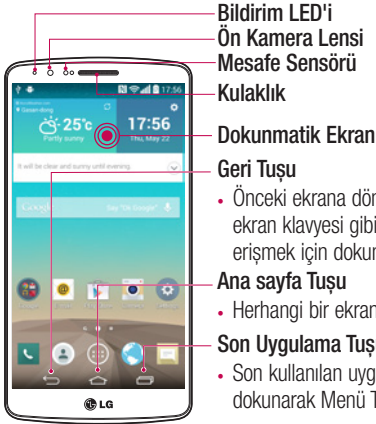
Bildirim LED'i
Ön Kamera Lensi
Mesafe Sensörü
Kulaklık

17:56
Seoul
25°c
Partly sunny
17:56
Thu, May 22
It will be clear and sunny until evening
Google
Say "Ok Google"

Dokunmatik Ekran
Geri Tuşu
• Önceki ekrana dön ekran klavyesi gibi erişmek için dokun
Ana sayfa Tuşu
• Herhangi bir ekran
Son Uygulama Tuş
• Son kullanılan uyg dokunarak Menü T

LG